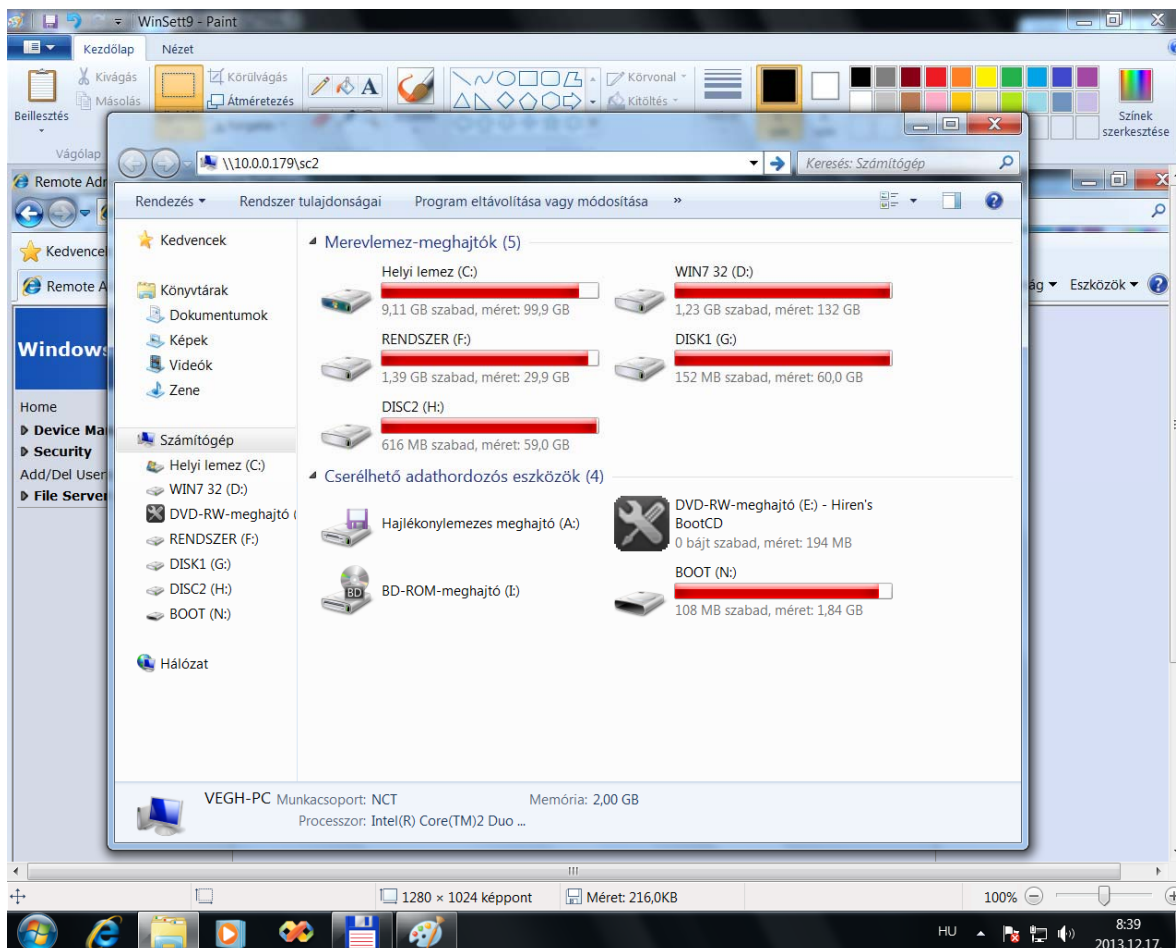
WinSett9 - Paint

Kezdőlap Nézet

Kivágás
Másolás
Beillesztés
Vágólap
Körülvágás
Átméretezés
Körvonal
Kitöltés
Színek szerkesztése

\\10.0.0.179\sc2
Keresés: Számítógép

Remote Adm
Kedvencek
Remote A
Windows
Home
Device Ma
Security
Add/Del User
File Server
ág ▾ Eszközök ▾

Rendezés ▾ Rendszer tulajdonságai Program eltávolítása vagy módosítása »

Kedvencek

Könyvtárak
Dokumentumok
Képek
Videók
Zene

Számítógép
Helyi lemez (C:)
WIN7 32 (D:)
DVD-RW-meghajtó (
RENDSZER (F:)
DISK1 (G:)
DISC2 (H:)
BOOT (N:)

Hálózat

Merevlemez-meghajtók (5)

Helyi lemez (C:)
9,11 GB szabad, méret: 99,9 GB

WIN7 32 (D:)
1,23 GB szabad, méret: 132 GB

RENDSZER (F:)
1,39 GB szabad, méret: 29,9 GB

DISK1 (G:)
152 MB szabad, méret: 60,0 GB

DISC2 (H:)
616 MB szabad, méret: 59,0 GB

Cserélhető adathordozós eszközök (4)

Hajlékonylemezes meghajtó (A:)

DVD-RW-meghajtó (E:) - Hiren's BootCD
0 bájt szabad, méret: 194 MB

BD-ROM-meghajtó (I:)

BOOT (N:)
108 MB szabad, méret: 1,84 GB

VEGH-PC Munkacsoport: NCT Memória: 2,00 GB
Processzor: Intel(R) Core(TM)2 Duo ...

1280 × 1024 képpont Méret: 216,0KB 100%

HU 8:39 2013.12.17.